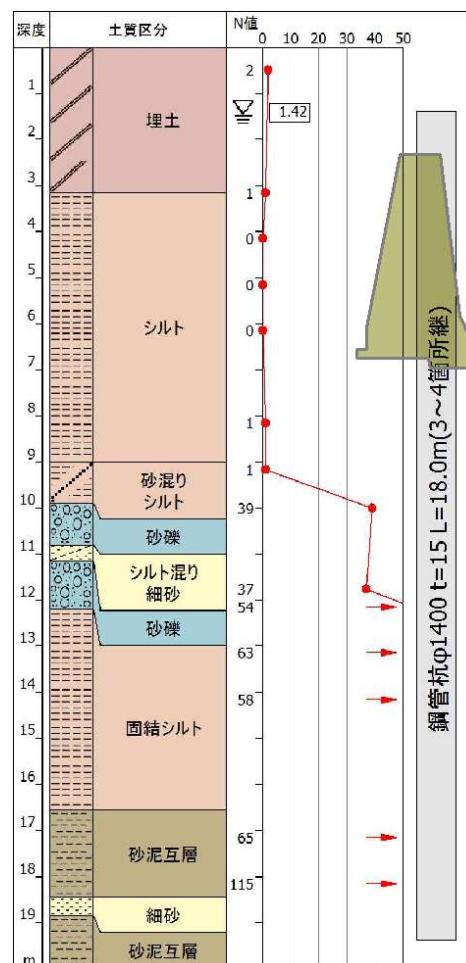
| 深度 | 土質区分 | N値 |
|---|---|---|
| | | 0 10 20 30 40 50 |
| 1 | 埋土 | 2 |
| 2 | | 1.42 |
| 3 | | 1 |
| 4 | シルト | 0 |
| 5 | | 0 |
| 6 | | 0 |
| 7 | | |
| 8 | | 1 |
| 9 | | 1 |
| 10 | 砂混り シルト | 39 |
| 11 | 砂礫 | |
| 12 | シルト混り 細砂 | 37 |
| | | 54 |
| 13 | 砂礫 | 63 |
| 14 | 固結シルト | 58 |
| 15 | | |
| 16 | | |
| 17 | 砂泥互層 | 65 |
| 18 | | 115 |
| 19 | 細砂 | |
| m | 砂泥互層 | |

鋼管杭φ1400 t=15 L=18.0m(3~4箇所継)